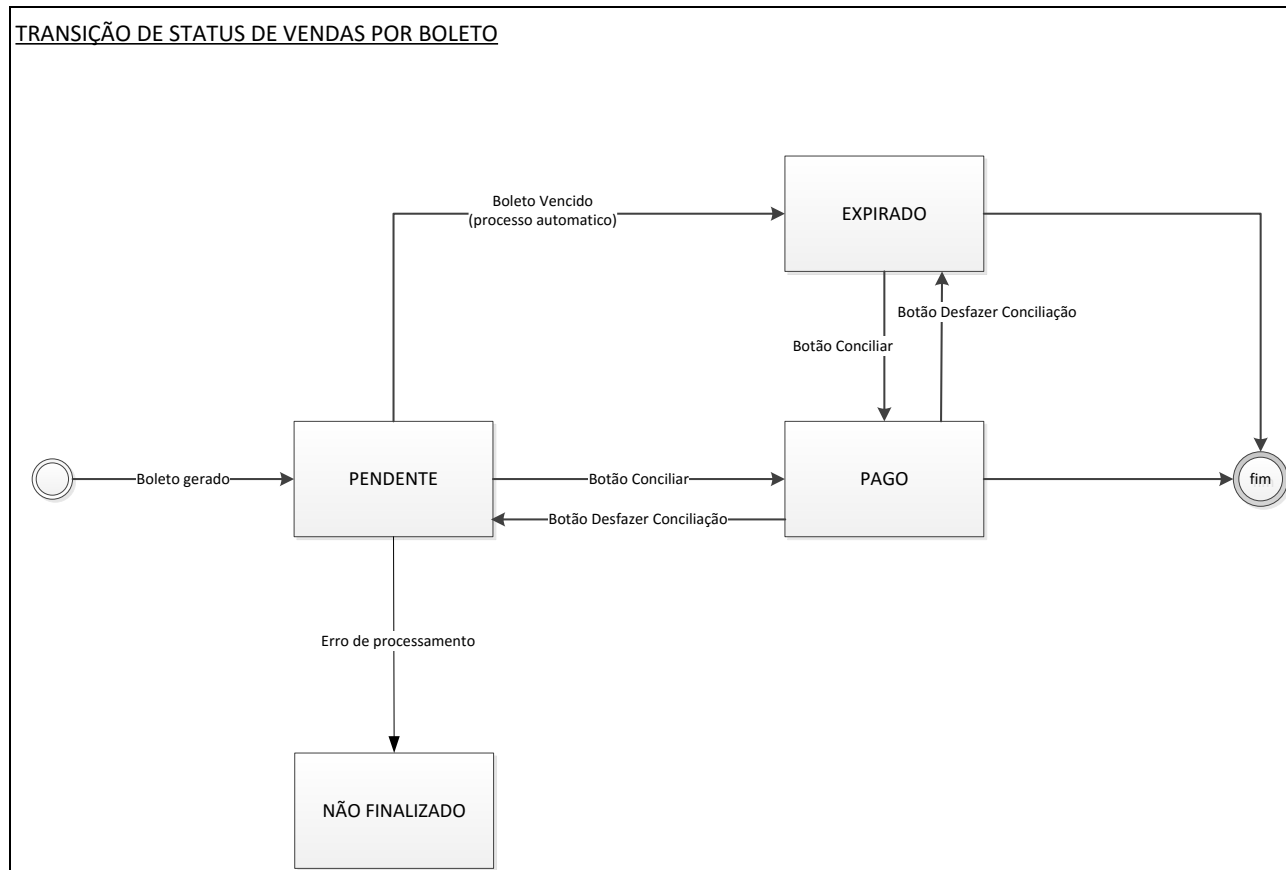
TRANSIÇÃO DE STATUS DE VENDAS POR BOLETO

Boleto Vencido
(processo automatico)

EXPIRADO

Botão Desfazer Conciliação

Botão Conciliar

Boleto gerado

PENDENTE

Botão Conciliar

PAGO

fim

Botão Desfazer Conciliação

Erro de processamento

NÃO FINALIZADO